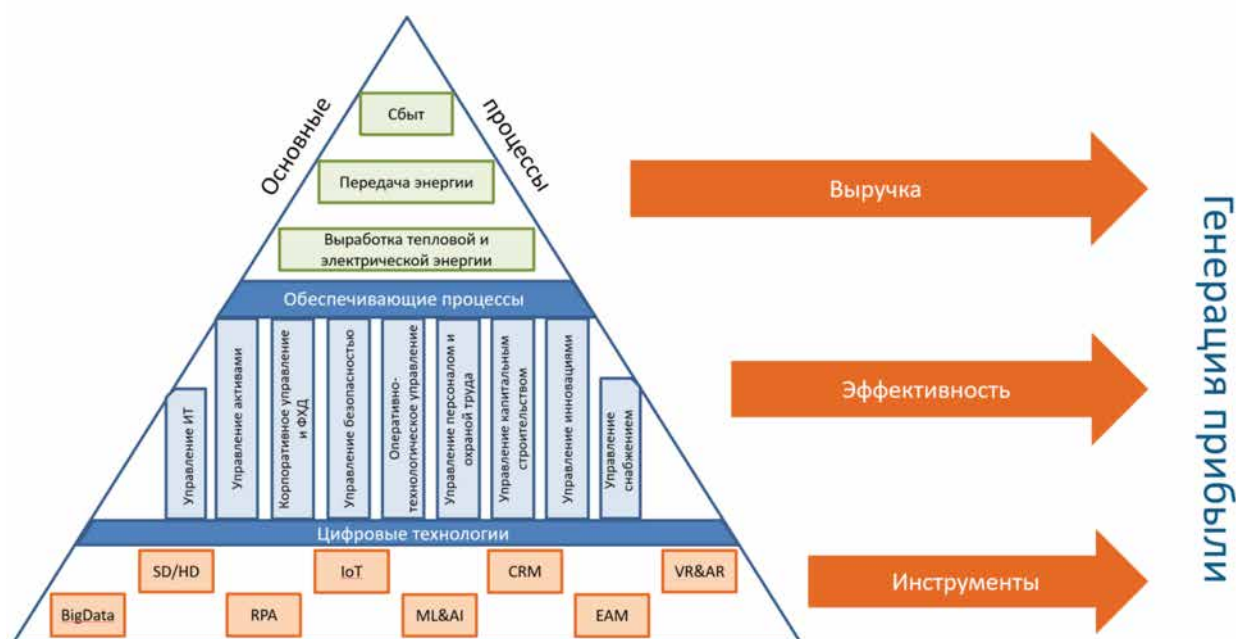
Основные процессы

Сбыт

Передача энергии

Выработка тепловой и электрической энергии

Обеспечивающие процессы

Управление ИТ

Управление активами

Корпоративное управление и ФХД

Управление безопасностью

Оперативно-технологическое управление

Управление персоналом и охраной труда

Управление капитальным строительством

Управление инновациями

Управление снабжением

Цифровые технологии

SD/HD

IoT

CRM

VR&AR

BigData

RPA

ML&AI

EAM

Выручка

Эффективность

Инструменты

Генерация прибыли